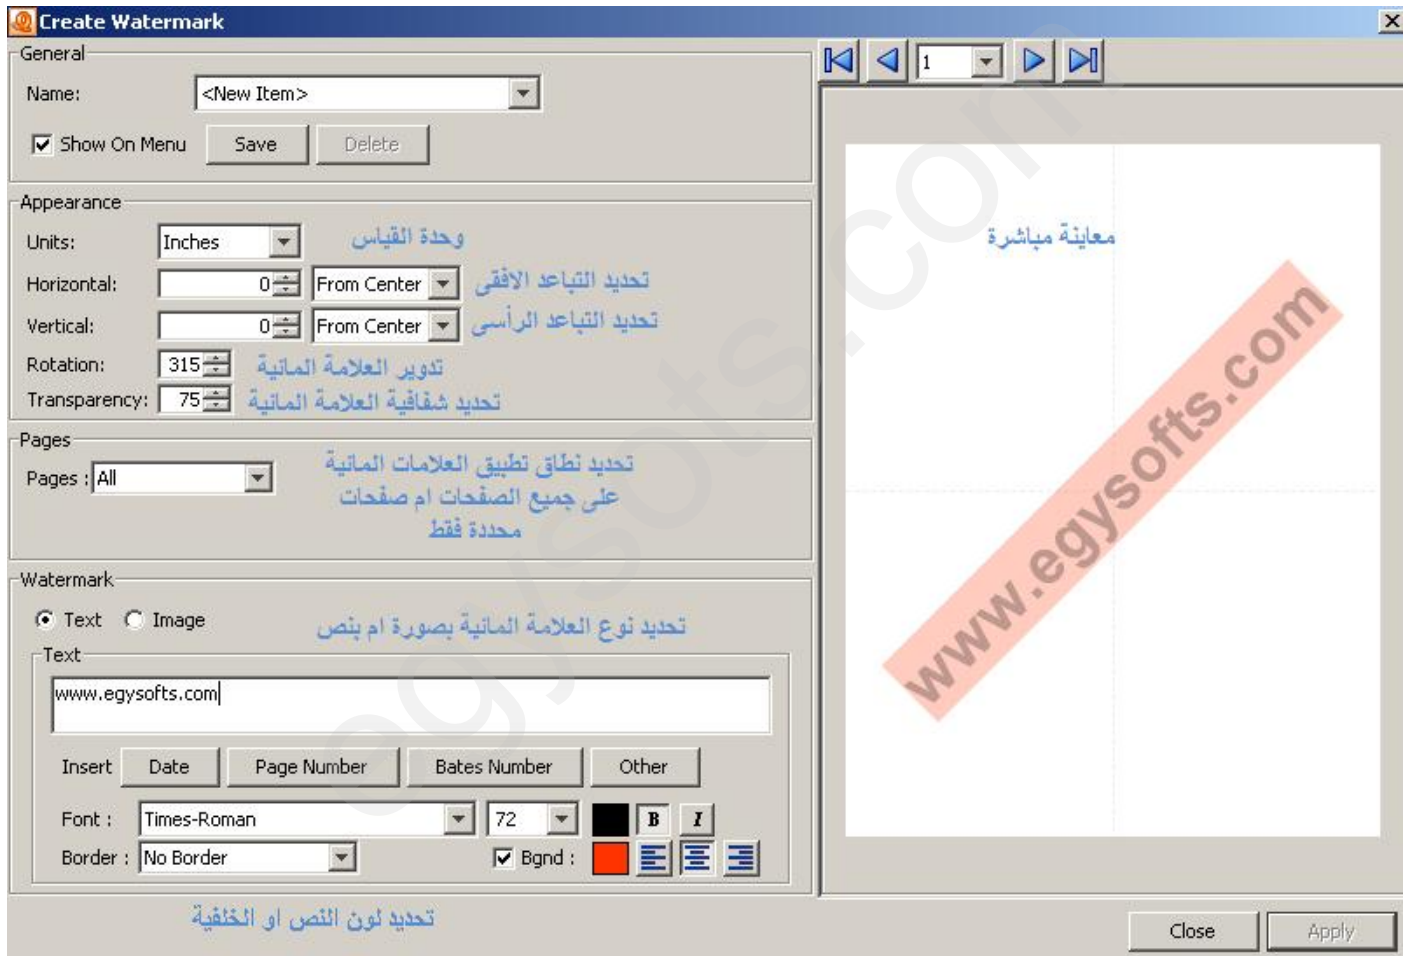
Create Watermark

General

Name: <New Item>

Show On Menu Save Delete

Appearance

Units: Inches وحدة القياس

Horizontal: 0 From Center تحديد التباعد الافقى

Vertical: 0 From Center تحديد التباعد الرأسى

Rotation: 315 تدوير العلامة المائية

Transparency: 75 تحديد شفافية العلامة المائية

Pages

Pages : All

تحديد نطاق تطبيق العلامات المائية على جميع الصفحات ام صفحات محددة فقط

Watermark

Text Image تحديد نوع العلامة المائية بصورة ام بنص

Text

www.egysofts.com

Insert Date Page Number Bates Number Other

Font : Times-Roman 72 B I

Border : No Border Bgnd :

تحديد لون النص او الخلفية

1

معاينة مباشرة

www.egysofts.com

Close Apply

egysofts.com